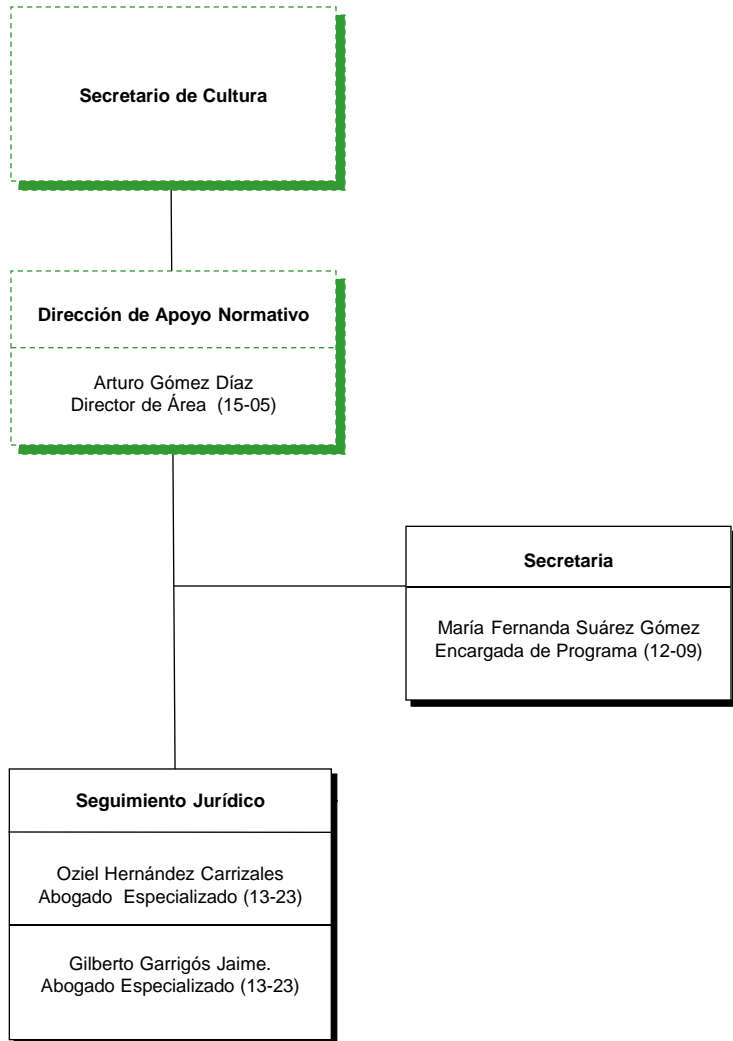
Secretario de Cultura

Dirección de Apoyo Normativo

Arturo Gómez Díaz
Director de Área (15-05)

Secretaria

María Fernanda Suárez Gómez
Encargada de Programa (12-09)

Seguimiento Jurídico

Oziel Hernández Carrizales
Abogado Especializado (13-23)

Gilberto Garrigós Jaime.
Abogado Especializado (13-23)